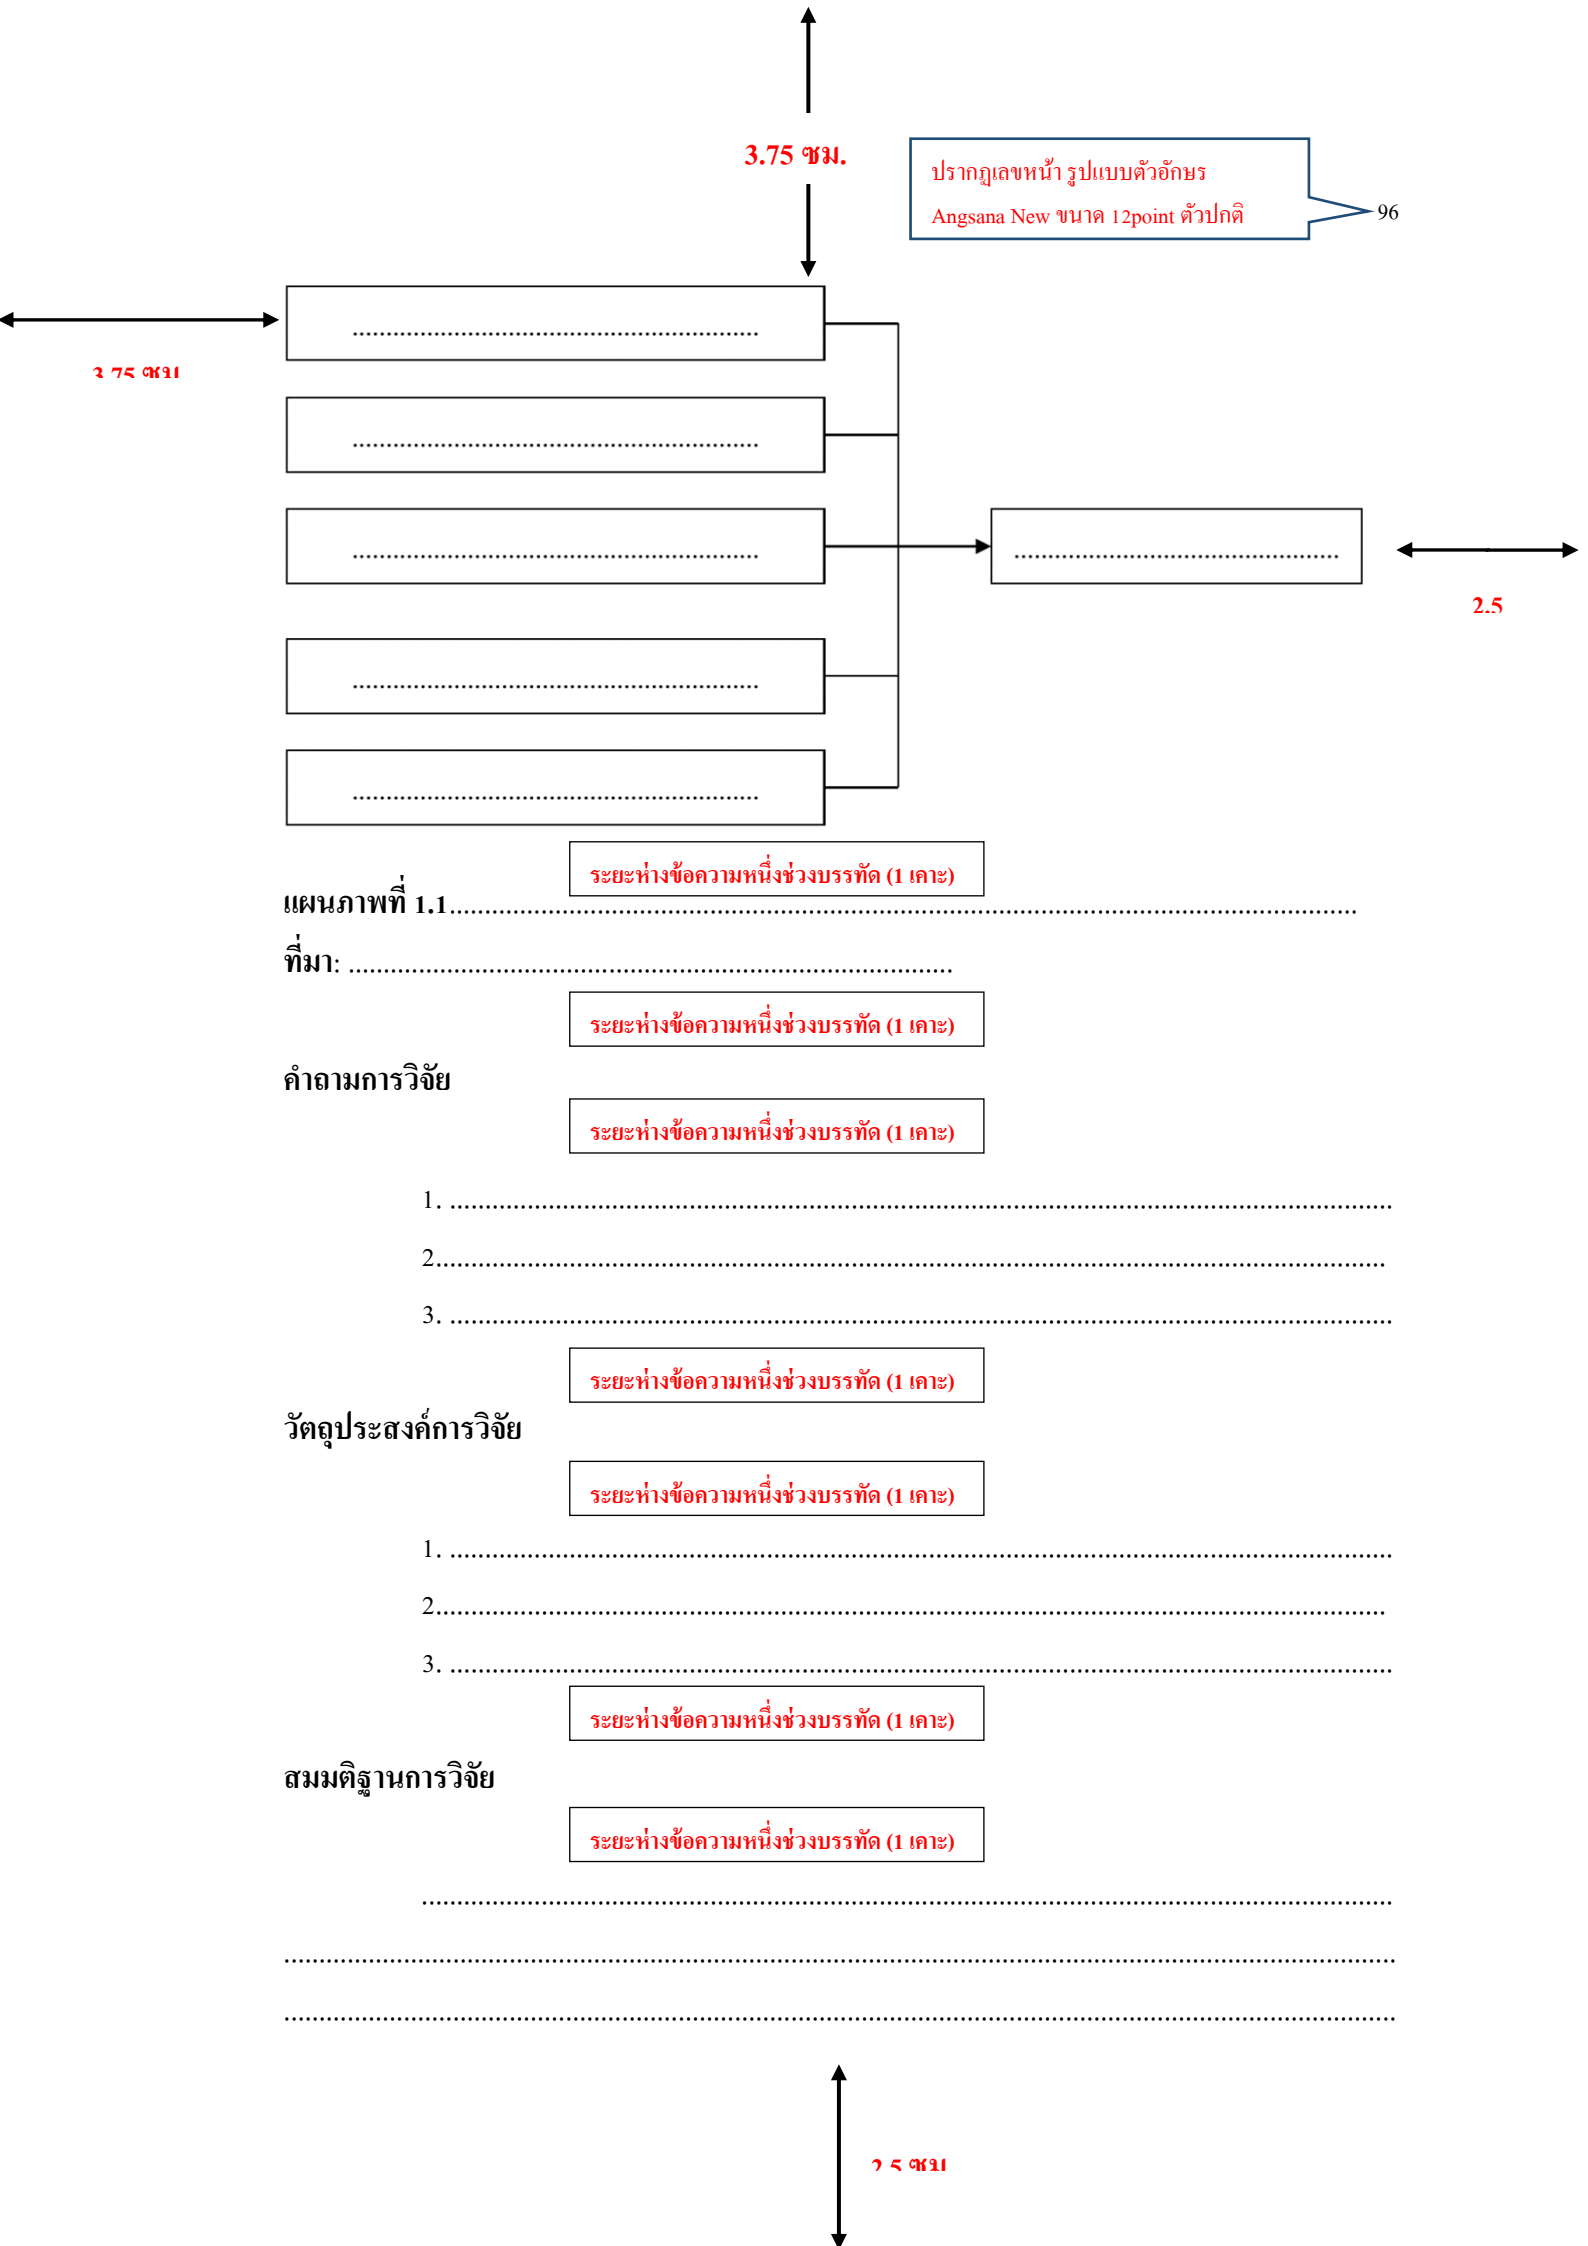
3.75 ซม.

ปรากฏเลขหน้า รูปแบบตัวอักษร Angsana New ขนาด 12point ตัวปกติ

96

3.75 ซม.

.............................................................

.............................................................

.............................................................

.............................................................

.............................................................

.................................................

2.5

ระยะห่างข้อความหนึ่งช่วงบรรทัด (1 เคาะ)

แผนภาพที่ 1.1.......................................................................................................................

ที่มา: ......................................................................

ระยะห่างข้อความหนึ่งช่วงบรรทัด (1 เคาะ)

คำถามการวิจัย

ระยะห่างข้อความหนึ่งช่วงบรรทัด (1 เคาะ)

1. ..............................................................................................................

2...............................................................................................................

3. ..............................................................................................................

ระยะห่างข้อความหนึ่งช่วงบรรทัด (1 เคาะ)

วัตถุประสงค์การวิจัย

ระยะห่างข้อความหนึ่งช่วงบรรทัด (1 เคาะ)

1. ..............................................................................................................

2...............................................................................................................

3. ..............................................................................................................

ระยะห่างข้อความหนึ่งช่วงบรรทัด (1 เคาะ)

สมมติฐานการวิจัย

ระยะห่างข้อความหนึ่งช่วงบรรทัด (1 เคาะ)

..............................................................................................................

..............................................................................................................................

..............................................................................................................................

2.5 ซม.